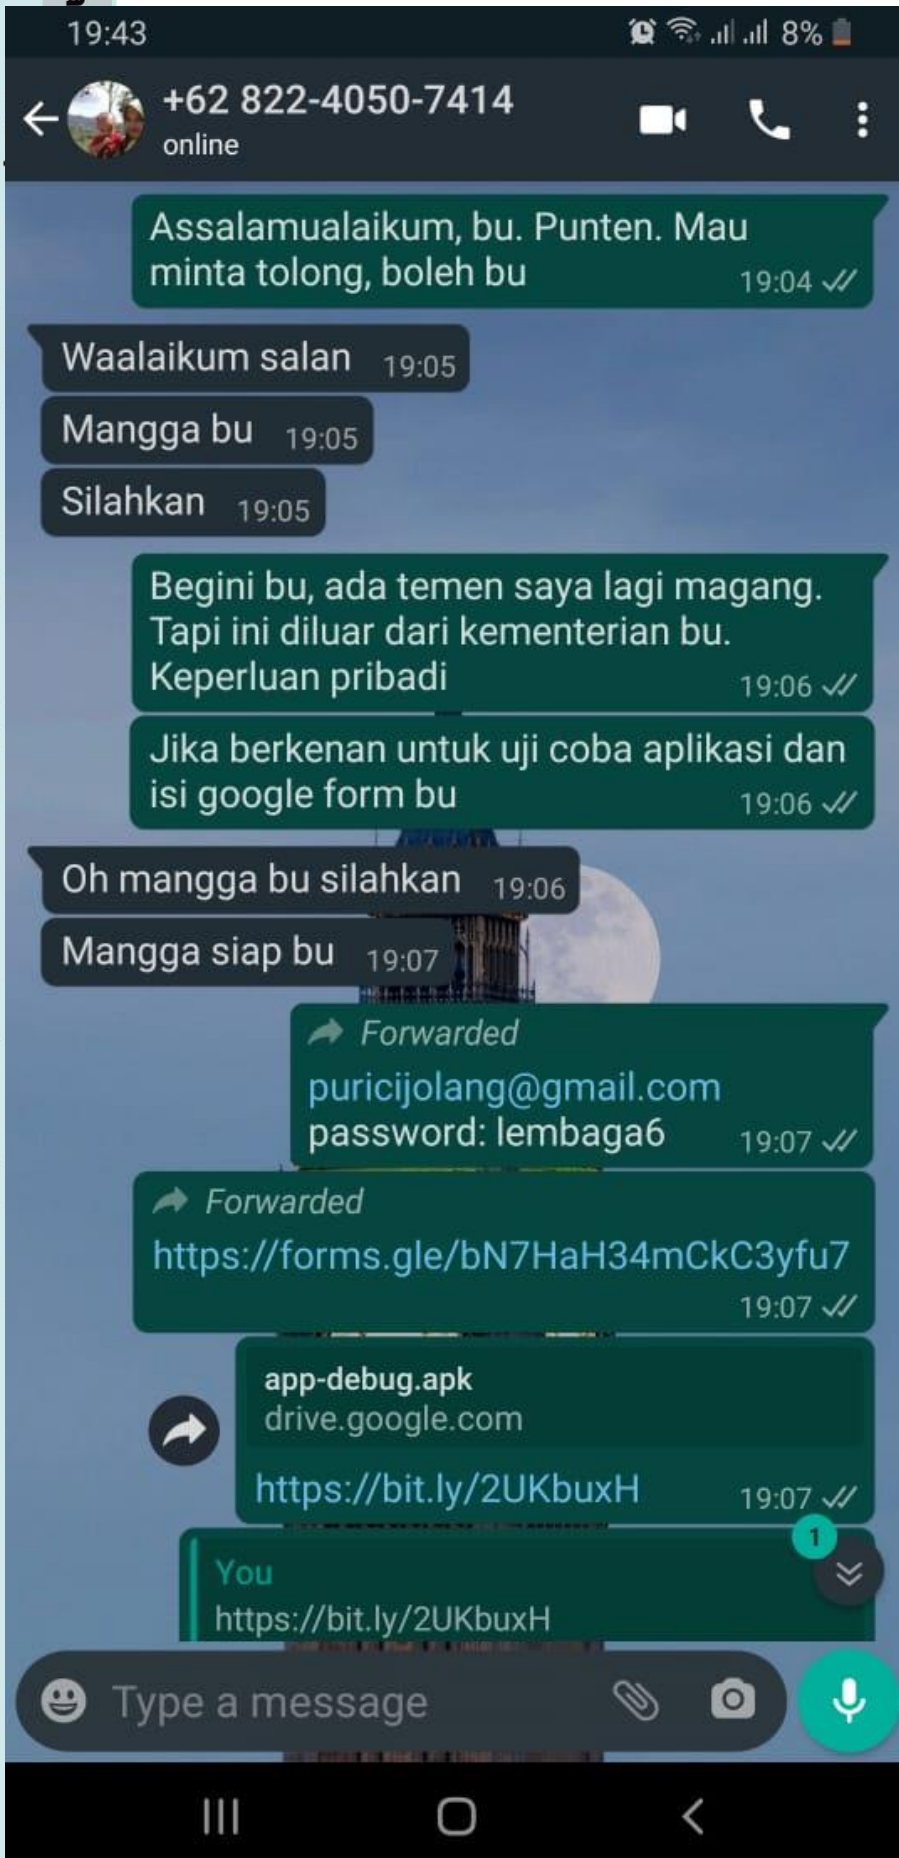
19:43 8%

+62 822-4050-7414
online

Assalamualaikum, bu. Punten. Mau minta tolong, boleh bu 19:04

Waalaikum salan 19:05

Mangga bu 19:05

Silahkan 19:05

Begini bu, ada temen saya lagi magang. Tapi ini diluar dari kementerian bu. Keperluan pribadi 19:06

Jika berkenan untuk uji coba aplikasi dan isi google form bu 19:06

Oh mangga bu silahkan 19:06

Mangga siap bu 19:07

Forwarded
puricijolang@gmail.com
password: lembaga6 19:07

Forwarded
https://forms.gle/bN7HaH34mCkC3yfu7
19:07

app-debug.apk
drive.google.com
https://bit.ly/2UKbuxH 19:07

1

You
https://bit.ly/2UKbuxH

Type a message